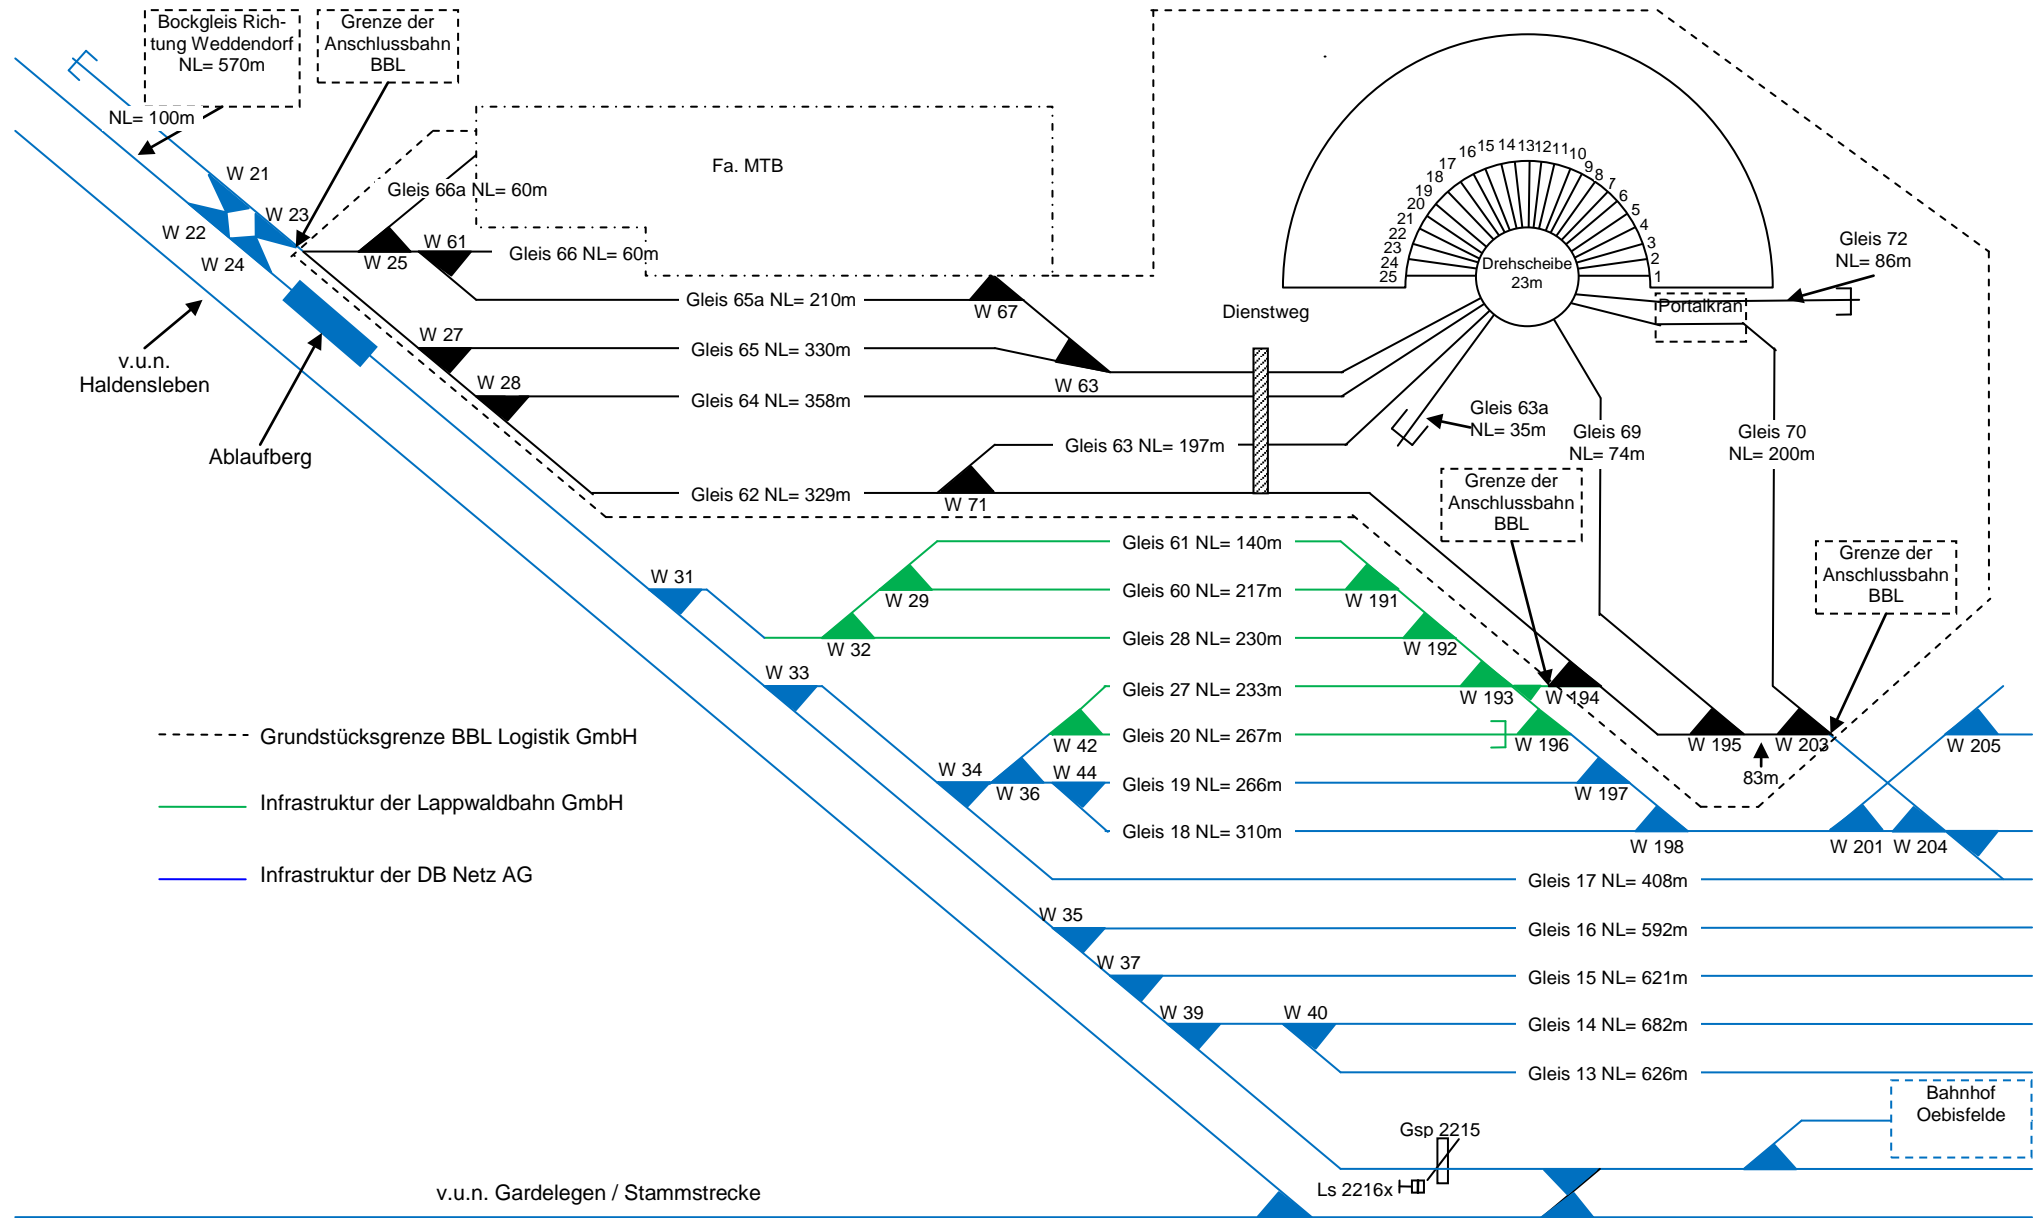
Bockgleis Richtung Weddendorf NL= 570m

Grenze der Anschlussbahn BBL

NL= 100m

W 21
W 23
W 22
W 24

v.u.n. Haldensleben

Ablaufberg

Gleis 66a NL= 60m

Fa. MTB

W 25
W 61
Gleis 66 NL= 60m

Gleis 65a NL= 210m
W 67

W 27
Gleis 65 NL= 330m
W 63

W 28
Gleis 64 NL= 358m

Gleis 63 NL= 197m

Gleis 62 NL= 329m
W 71

Dienstweg

16 15 14 13 12 11 10 9 8 7 6 5 4 3 2 1
17 18 19 20 21 22 23 24 25

Drehscheibe 23m

Gleis 72 NL= 86m

Portalkran

Gleis 63a NL= 35m

Gleis 69 NL= 74m

Gleis 70 NL= 200m

Grenze der Anschlussbahn BBL

Grenze der Anschlussbahn BBL

W 31
Gleis 61 NL= 140m
Gleis 60 NL= 217m
W 29
W 191
Gleis 28 NL= 230m
W 32
W 192

W 33
Gleis 27 NL= 233m
W 193
W 194
W 195
W 203
W 205
W 42
Gleis 20 NL= 267m
W 196
83m
W 34
W 36
W 44
Gleis 19 NL= 266m
W 197
Gleis 18 NL= 310m
W 198
W 201
W 204

Gleis 17 NL= 408m

W 35
Gleis 16 NL= 592m

W 37
Gleis 15 NL= 621m

W 39
W 40
Gleis 14 NL= 682m

Gleis 13 NL= 626m

Grundstücksgrenze BBL Logistik GmbH

Infrastruktur der Lappwaldbahn GmbH

Infrastruktur der DB Netz AG

Bahnhof Oebisfelde

Gsp 2215

Ls 2216x

v.u.n. Gardelegen / Stammstrecke